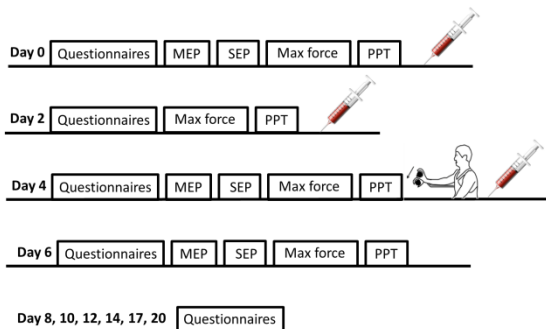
Day 0 Questionnaires MEP SEP Max force PPT

Day 2 Questionnaires Max force PPT

Day 4 Questionnaires MEP SEP Max force PPT

Day 6 Questionnaires MEP SEP Max force PPT

Day 8, 10, 12, 14, 17, 20 Questionnaires